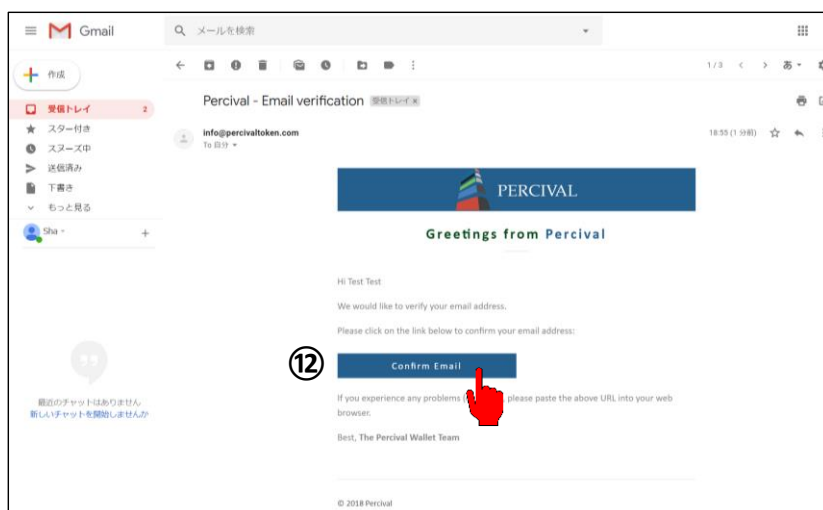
Gmail

メールを検索

作成

受信トレイ 2

スター付き

スヌーズ中

送信済み

下書き

もっと見る

Sha

最近のチャットはありません
新しいチャットを開始しませんか

1/3

あ

Percival - Email verification 受信トレイ ×

info@percivaltoken.com
To 自分

18:55 (1 分前)

PERCIVAL

Greetings from Percival

Hi Test Test

We would like to verify your email address.

Please click on the link below to confirm your email address:

⑫

Confirm Email

If you experience any problems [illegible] please paste the above URL into your web browser.

Best, The Percival Wallet Team

© 2018 Percival